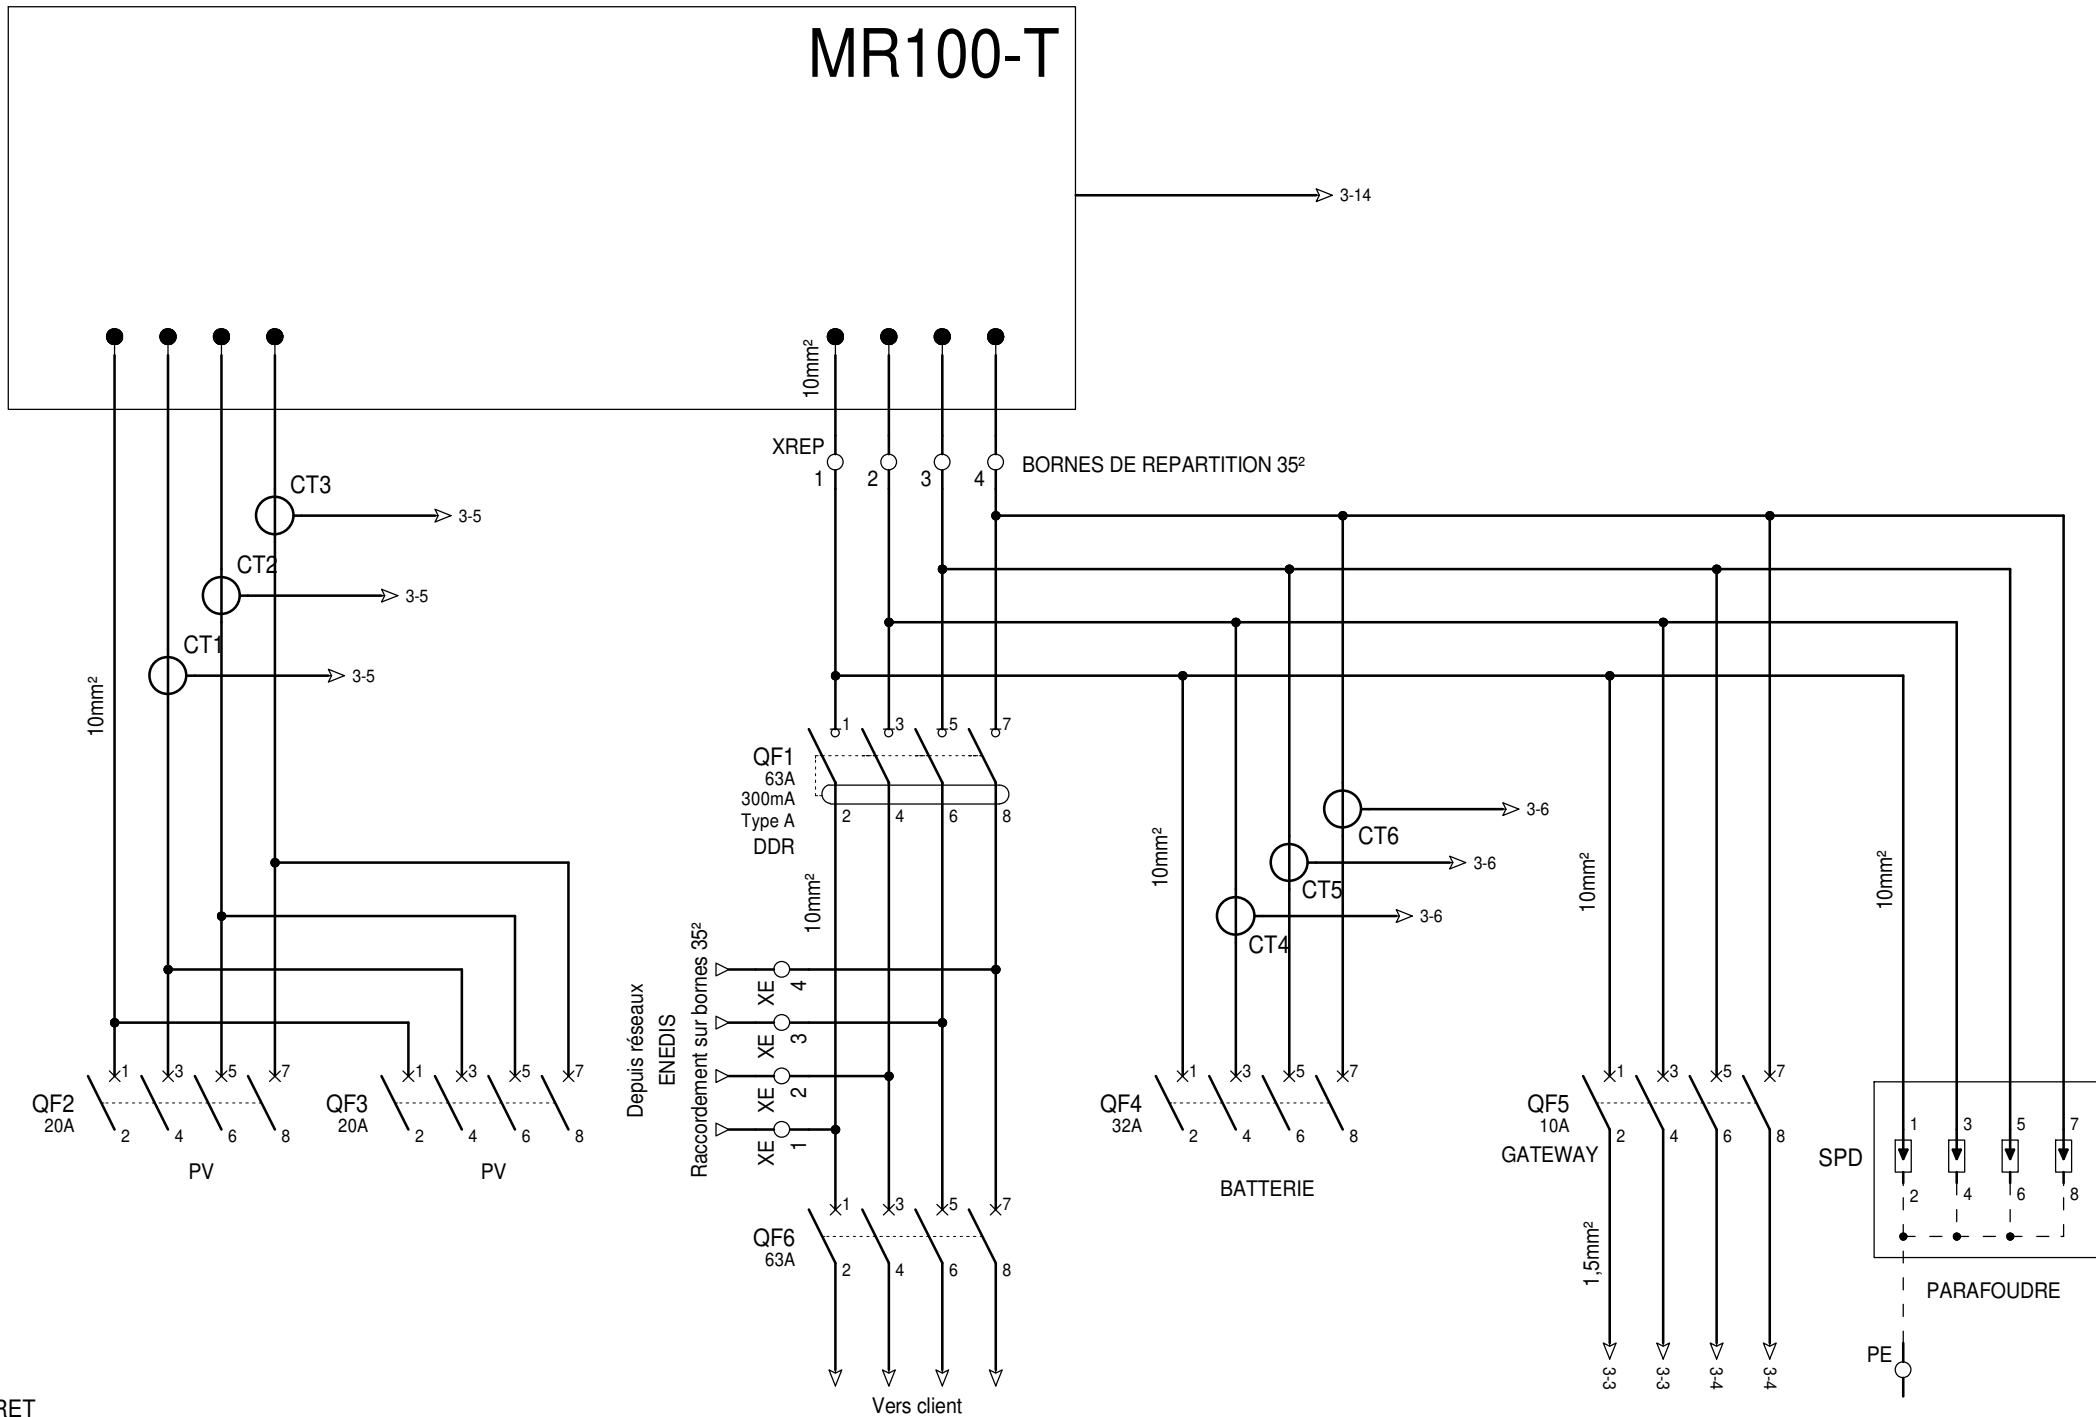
MR100-T

3-14

10mm²

XREP
1 2 3 4
BORNES DE REPARTITION 35²

CT3
3-5
CT2
3-5
CT1
3-5

10mm²

1 3 5 7
QF1
63A
300mA
Type A
DDR
2 4 6 8

10mm²
3-6
CT6
3-6
CT5
3-6
CT4

10mm²

10mm²

10mm²

Depuis réseaux
ENEDIS
Raccordement sur bornes 35²

XE 4
XE 3
XE 2
XE 1

1 3 5 7
QF2
20A
2 4 6 8
PV

1 3 5 7
QF3
20A
2 4 6 8
PV

1 3 5 7
QF4
32A
2 4 6 8
BATTERIE

1 3 5 7
QF5
10A
GATEWAY
2 4 6 8

1 3 5 7
SPD
2 4 6 8
PARAFOUDRE

1 3 5 7
QF6
63A
2 4 6 8

1,5mm²

3-3 3-3 3-4 3-4

PE

Vers client

RET